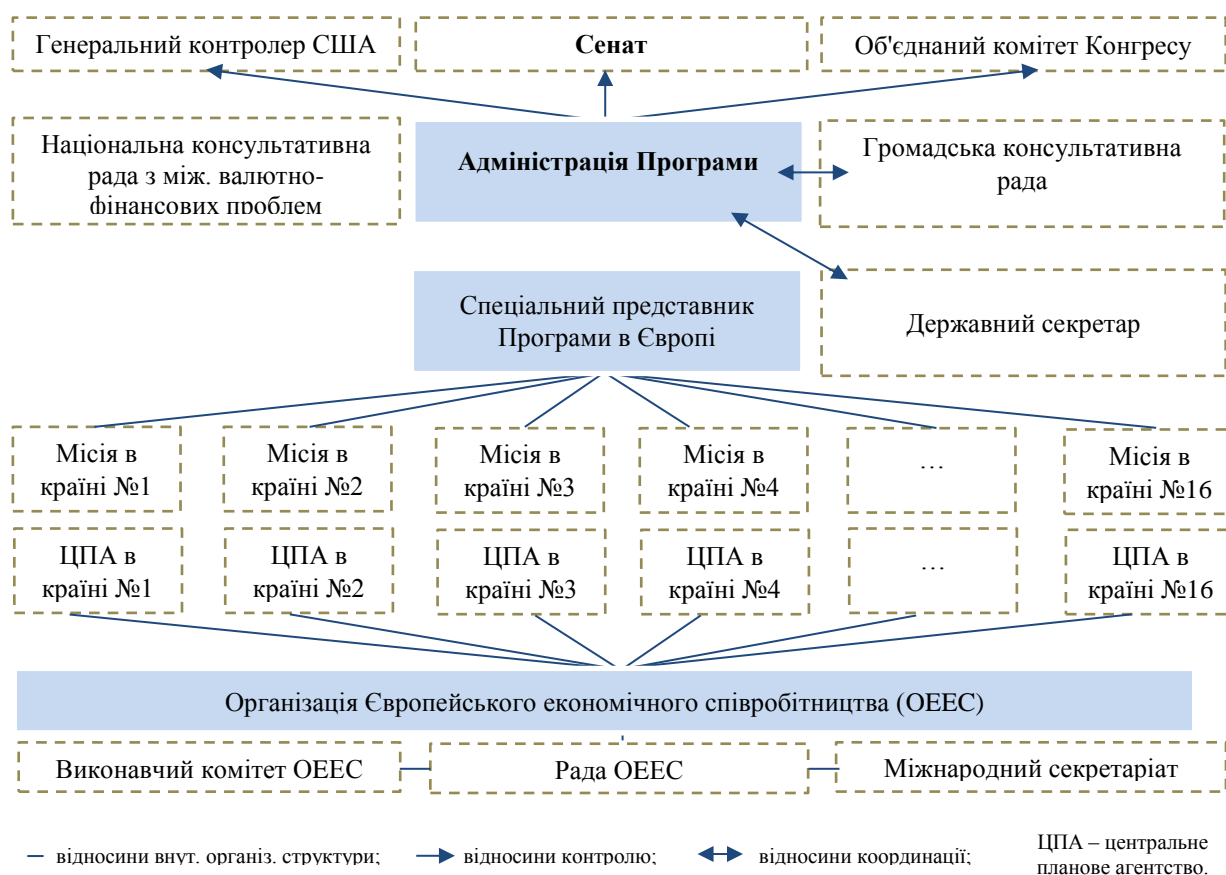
Генеральний контролер США

Сенат

Об'єднаний комітет Конгресу

Національна консультативна рада з між. валютно-фінансових проблем

Адміністрація Програми

Громадська консультативна рада

Спеціальний представник Програми в Європі

Державний секретар

Місія в країні №1

Місія в країні №2

Місія в країні №3

Місія в країні №4

…

Місія в країні №16

ЦПА в країні №1

ЦПА в країні №2

ЦПА в країні №3

ЦПА в країні №4

…

ЦПА в країні №16

Організація Європейського економічного співробітництва (ОЕЕС)

Виконавчий комітет ОЕЕС

Рада ОЕЕС

Міжнародний секретаріат

– відносини внут. організ. структури; → відносини контролю; ↔ відносини координації; ЦПА – центральне планове агентство.